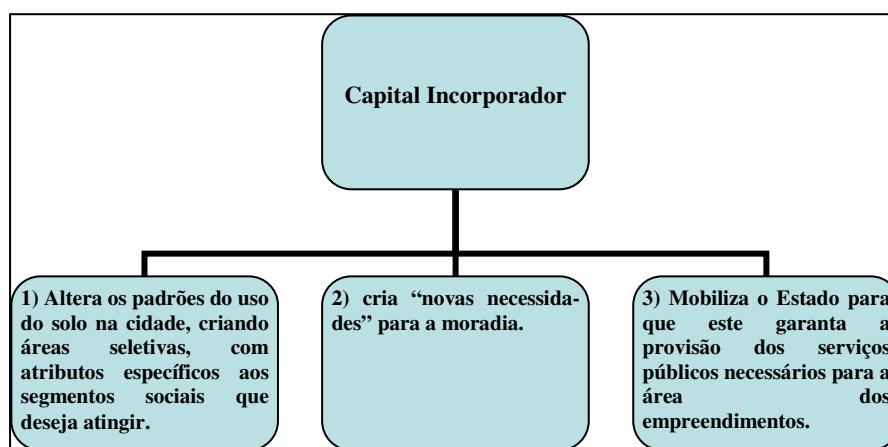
Capital Incorporador

1) Altera os padrões do uso do solo na cidade, criando áreas seletivas, com atributos específicos aos segmentos sociais que deseja atingir.

2) cria "novas necessidades" para a moradia.

3) Mobiliza o Estado para que este garanta a provisão dos serviços públicos necessários para a área dos empreendimentos.